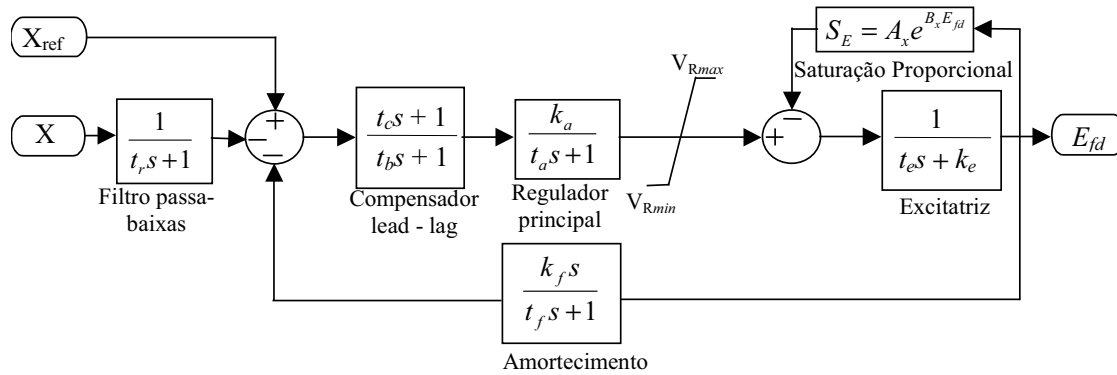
$X_{ref}$

$S_E = A_x e^{B_x E_{fd}}$

Saturação Proporcional

$V_{Rmax}$

$X$

$\frac{1}{t_r s+1}$

+

−

$\frac{t_c s+1}{t_b s+1}$

$\frac{k_a}{t_a s+1}$

+

−

$\frac{1}{t_e s+k_e}$

$E_{fd}$

Filtro passa-baixas

Compensador lead - lag

Regulador principal

$V_{Rmin}$

Excitatriz

$\frac{k_f s}{t_f s+1}$

Amortecimento